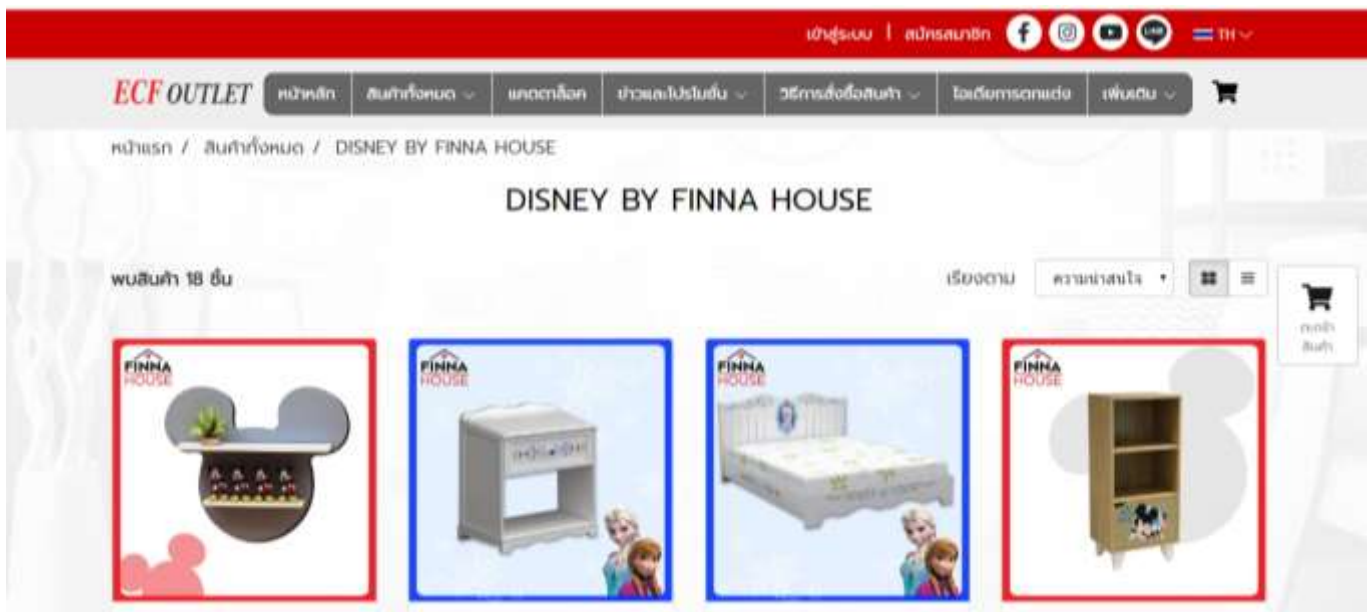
เข้าสู่ระบบ | สมัครสมาชิก TH

ECF OUTLET หน้าหลัก สินค้าทั้งหมด แคตตาล็อค ข่าวและโปรโมชั่น วิธีการสั่งซื้อสินค้า ไอเดียการตกแต่ง เพิ่มเติม

หน้าแรก / สินค้าทั้งหมด / DISNEY BY FINNA HOUSE

DISNEY BY FINNA HOUSE

พบสินค้า 18 ชิ้น

เรียงตาม ความน่าสนใจ

ตะกร้าสินค้า

FINNA HOUSE

FINNA HOUSE

FINNA HOUSE

FINNA HOUSE